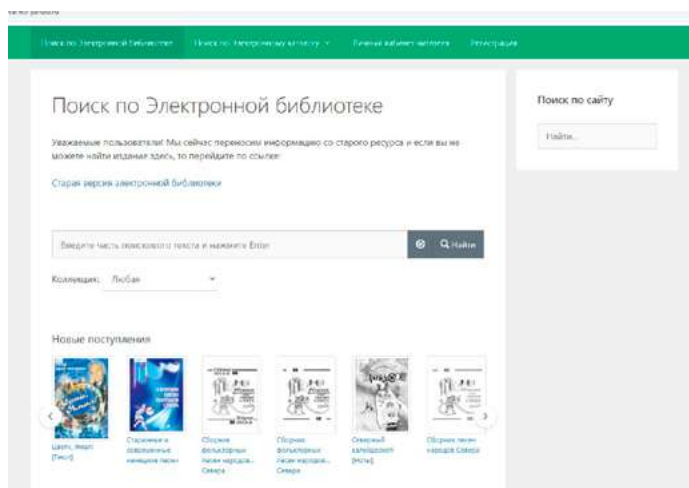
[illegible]

Поиск по Электронной библиотеке | Поиск по Электронному каталогу ▾ | Личный кабинет читателя | Регистрация

Поиск по Электронной библиотеке

Уважаемые пользователи! Мы сейчас переносим информацию со старого ресурса и если вы не можете найти изданая здесь, то перейдите по ссылке:

Старая версия электронной библиотеки

Введите часть поискового текста и нажмите Enter

Найти

Коллекция: Любая

Новые поступления

Цветы. Театр [Текст]

Старинные и современные немецкие песни

Сборник фольклорных песен народов Севера

Сборник фольклорных песен народов Севера

Северный калейдоскоп [Ноты]

Сборник песен народов Севера

Поиск по сайту

Найти...